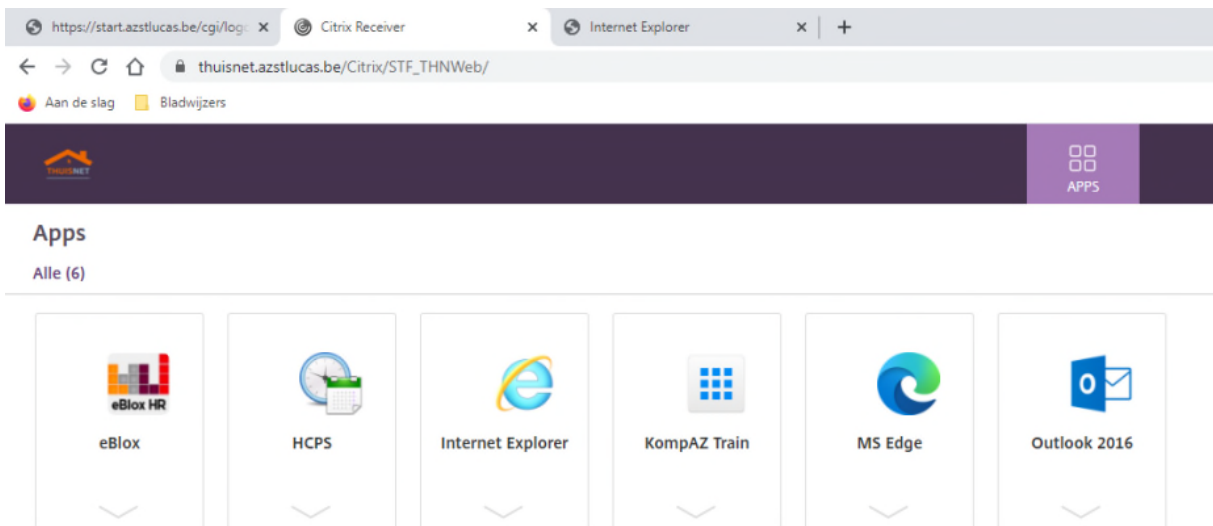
https://start.azstlucas.be/cgi/log ×
Citrix Receiver ×
Internet Explorer ×
+

thuisnet.azstlucas.be/Citrix/STF_THNWeb/

Aan de slag
Bladwijzers

THUISNET

APPS

Apps

Alle (6)

eBlox HR
eBlox

HCPS

Internet Explorer

KompAZ Train

MS Edge

Outlook 2016